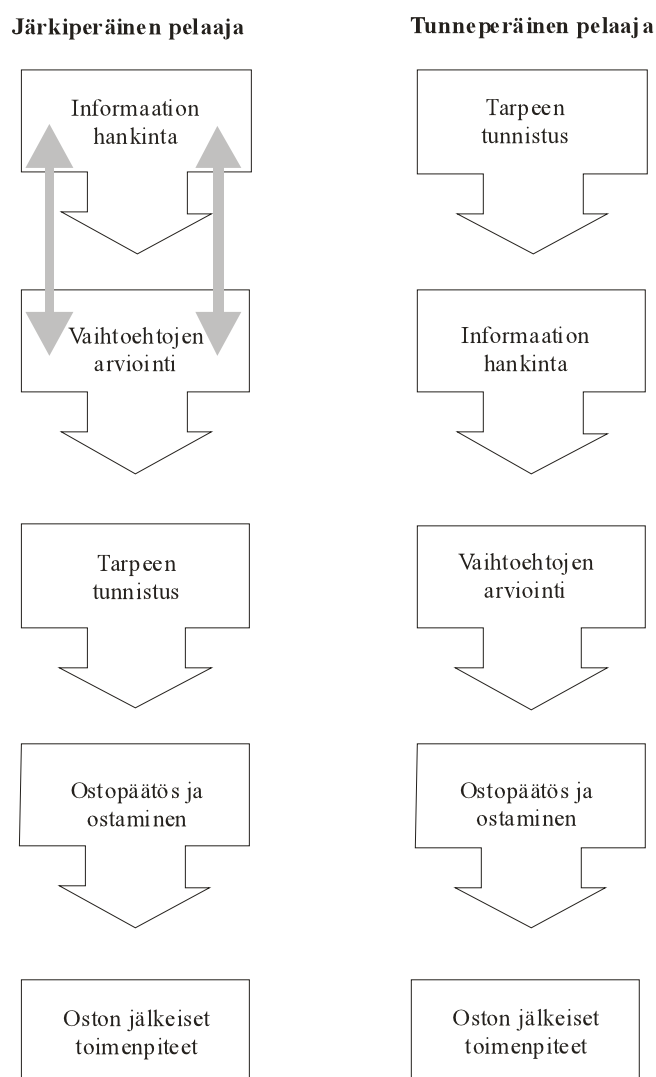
Järkiperäinen pelaaja

Informaation hankinta

Vaihtoehtojen arviointi

Tarpeen tunnistus

Ostopäätös ja ostaminen

Oston jälkeiset toimenpiteet

Tunneperäinen pelaaja

Tarpeen tunnistus

Informaation hankinta

Vaihtoehtojen arviointi

Ostopäätös ja ostaminen

Oston jälkeiset toimenpiteet